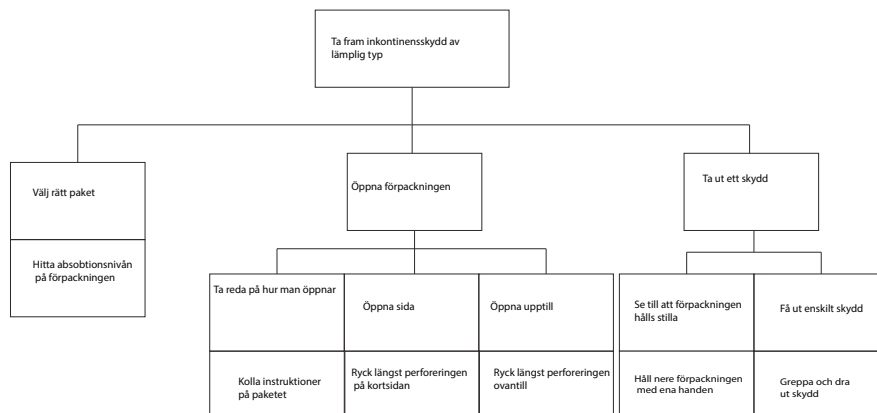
Ta fram inkontinensskydd av lämplig typ

Välj rätt paket

Hitta absobtionsnivån på förpackningen

Öppna förpackningen

Ta reda på hur man öppnar

Kolla instruktioner på paketet

Öppna sida

Ryck längst perforeringen på kortsidan

Öppna upptill

Ryck längst perforeringen ovantill

Ta ut ett skydd

Se till att förpackningen hålls stilla

Håll nere förpackningen med ena handen

Få ut enskilt skydd

Greppa och dra ut skydd